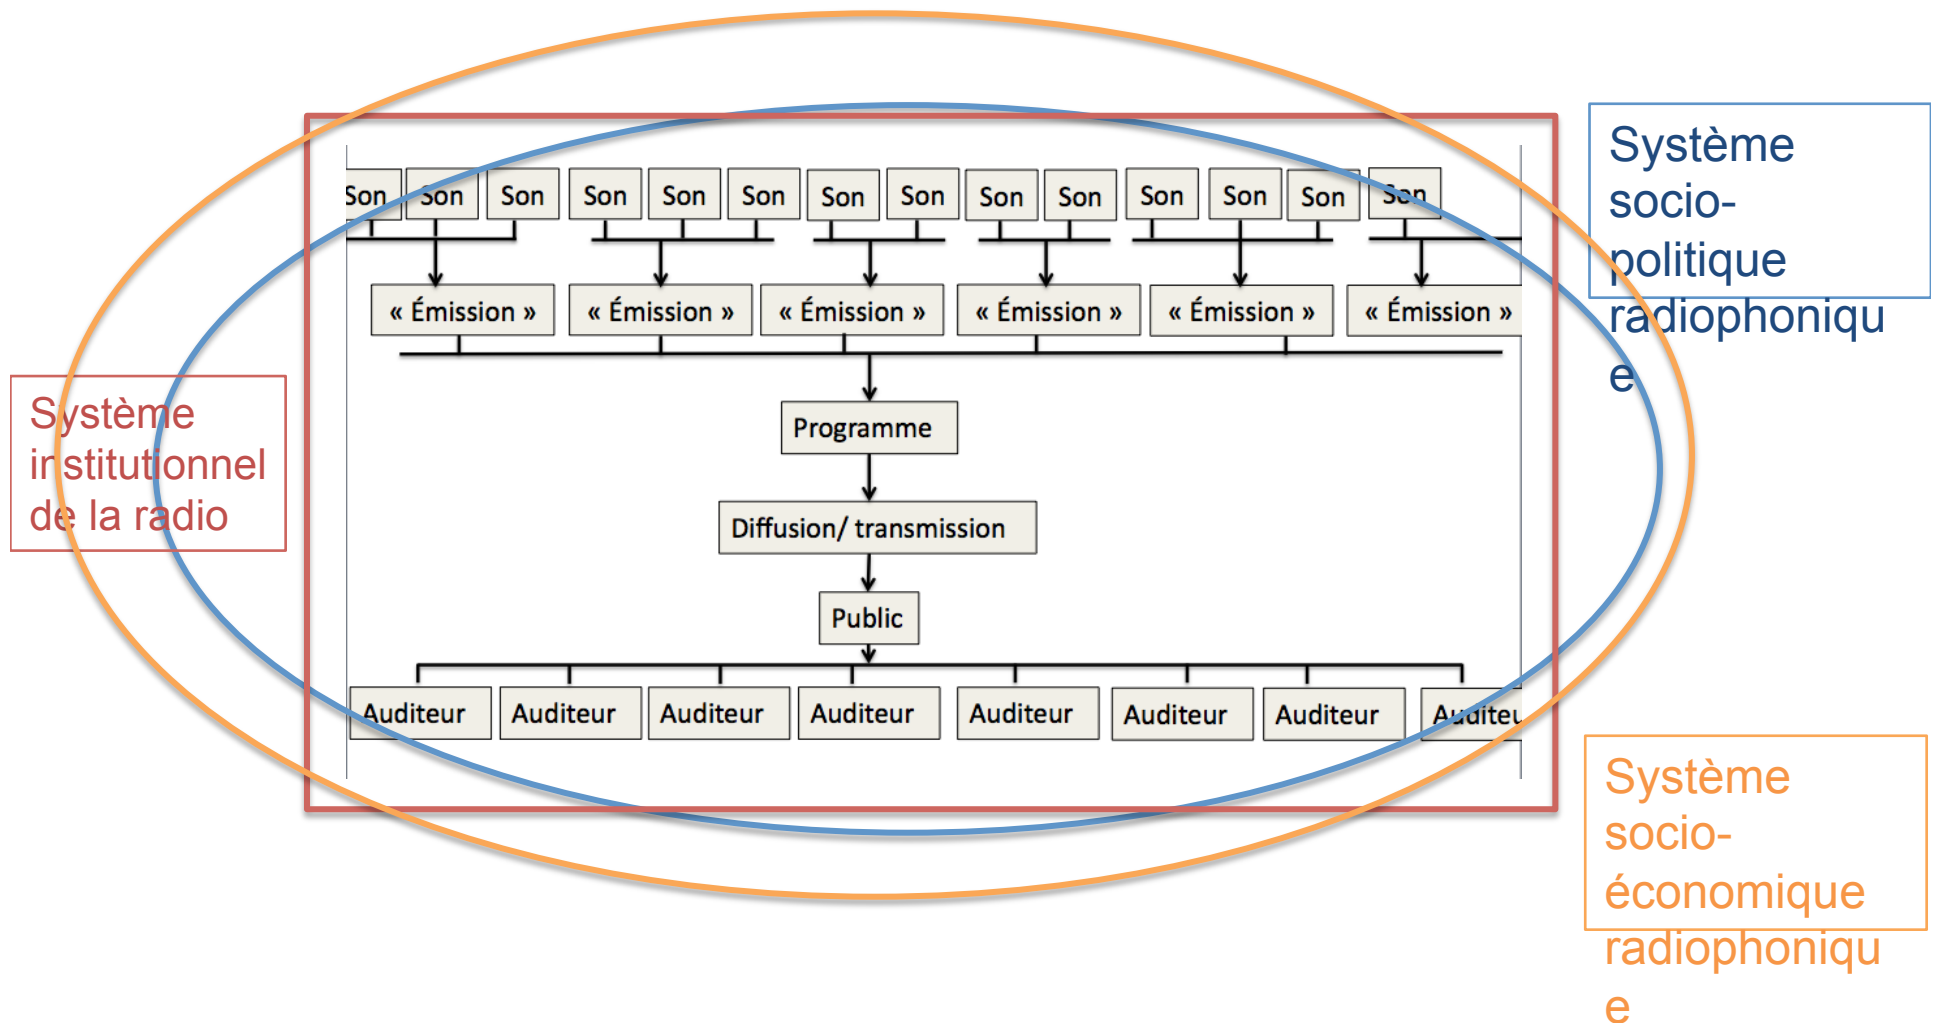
Son Son Son Son Son Son Son Son Son Son Son Son Son Son

« Émission » « Émission » « Émission » « Émission » « Émission » « Émission »

Programme

Diffusion/ transmission

Public

Auditeur Auditeur Auditeur Auditeur Auditeur Auditeur Auditeur Auditeu

Système socio-politique radiophonique

Système institutionnel de la radio

Système socio-économique radiophonique